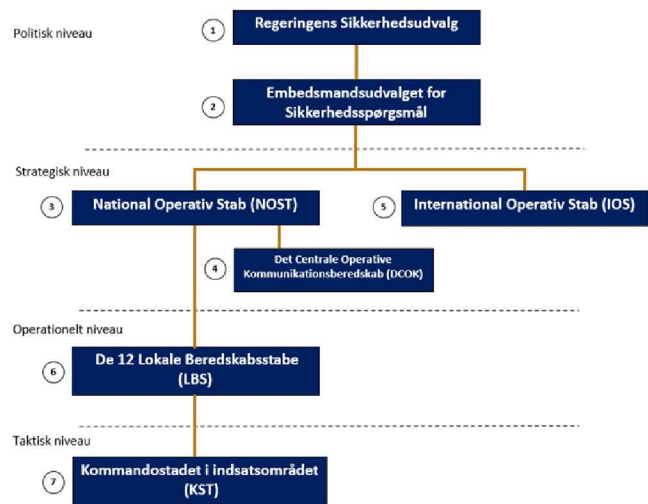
Politisk niveau

1 Regeringens Sikkerhedsudvalg

2 Embedsmandsudvalget for Sikkerhedsspørgsmål

Strategisk niveau

3 National Operativ Stab (NOST)

5 International Operativ Stab (IOS)

4 Det Centrale Operative Kommunikationsberedskab (DCOK)

Operationelt niveau

6 De 12 Lokale Beredskabsstabe (LBS)

Taktisk niveau

7 Kommandostadet i indsatsområdet (KST)